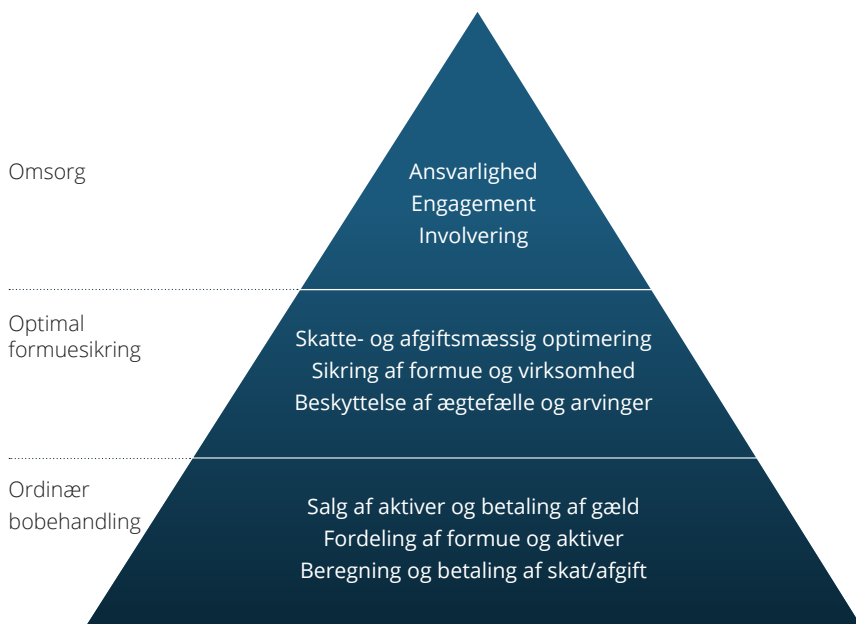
Omsorg

Ansvarlighed
Engagement
Involvering

Optimal formuesikring

Skatte- og afgiftsmæssig optimering
Sikring af formue og virksomhed
Beskyttelse af ægtefælle og arvinger

Ordinær bobehandling

Salg af aktiver og betaling af gæld
Fordeling af formue og aktiver
Beregning og betaling af skat/afgift